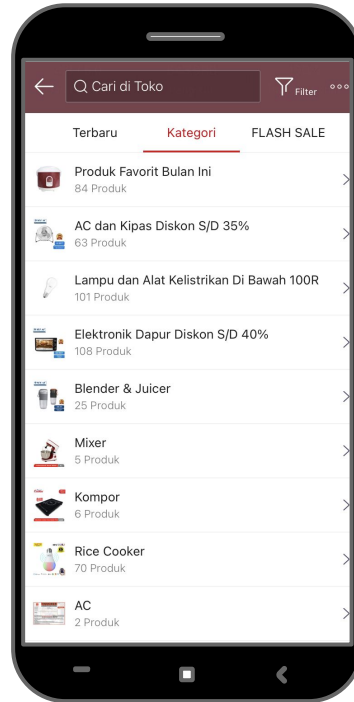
Cari di Toko

Filter

Terbaru

Kategori

FLASH SALE

Produk Favorit Bulan Ini
84 Produk

AC dan Kipas Diskon S/D 35%
63 Produk

Lampu dan Alat Kelistrikan Di Bawah 100R
101 Produk

Elektronik Dapur Diskon S/D 40%
108 Produk

Blender & Juicer
25 Produk

Mixer
5 Produk

Kompor
6 Produk

Rice Cooker
70 Produk

AC
2 Produk